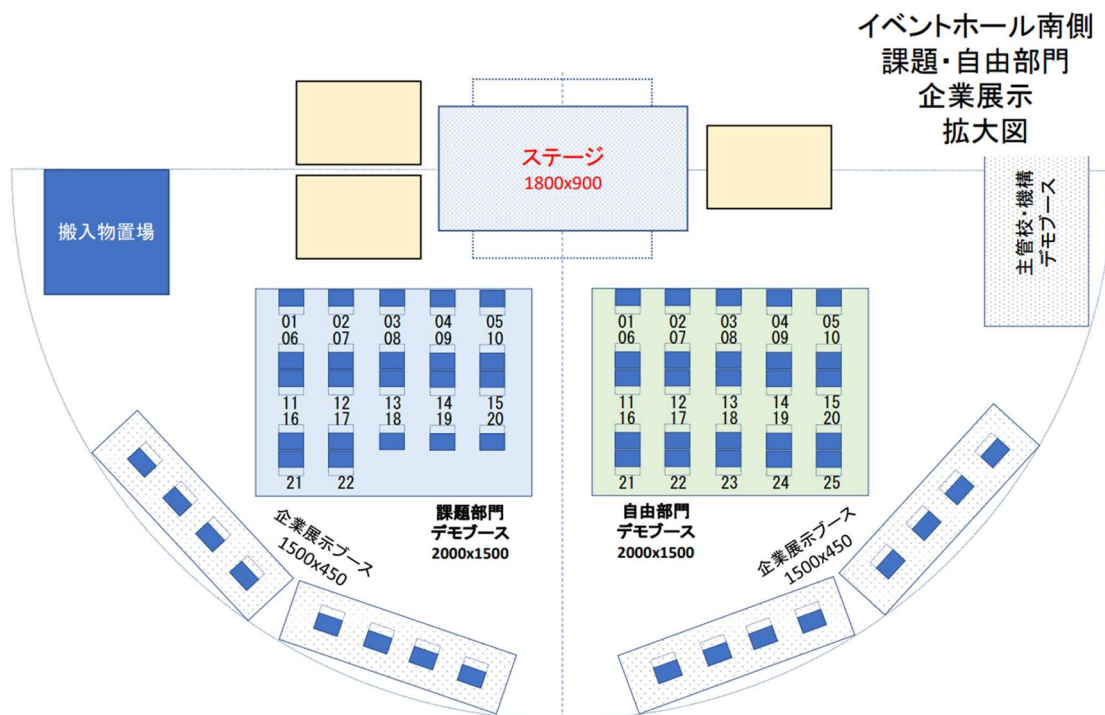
イベントホール南側
課題・自由部門
企業展示
拡大図

ステージ
1800x900

搬入物置場

主管校・機構
デモブース

01 02 03 04 05
06 07 08 09 10
11 12 13 14 15
16 17 18 19 20
21 22

01 02 03 04 05
06 07 08 09 10
11 12 13 14 15
16 17 18 19 20
21 22 23 24 25

課題部門
デモブース
2000x1500

自由部門
デモブース
2000x1500

企業展示ブース
1500x450

企業展示ブース
1500x450